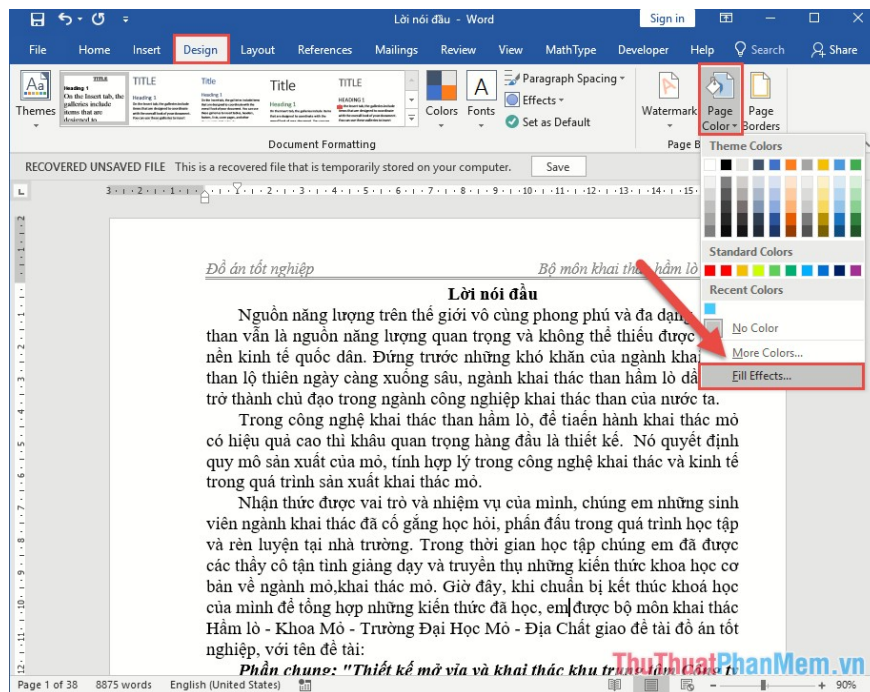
Lời nói đầu - Word

Sign in

File Home Insert Design Layout References Mailings Review View MathType Developer Help Search Share

Themes

TITLE

Heading 1

On the Insert tab, the galleries include items that are designed to

Title

Title

TITLE

HEADING 1

Colors Fonts

Paragraph Spacing

Effects

Set as Default

Watermark

Page Color

Page Borders

Document Formatting

Page B

RECOVERED UNSAVED FILE This is a recovered file that is temporarily stored on your computer. Save

Theme Colors

Standard Colors

Recent Colors

No Color

More Colors...

Fill Effects...

Đồ án tốt nghiệp

Bộ môn khai thá hầm lò

Lời nói đầu

Nguồn năng lượng trên thế giới vô cùng phong phú và đa dạng than vẫn là nguồn năng lượng quan trọng và không thể thiếu được nền kinh tế quốc dân. Đứng trước những khó khăn của ngành khai than lộ thiên ngày càng xuống sâu, ngành khai thác than hầm lò đã trở thành chủ đạo trong ngành công nghiệp khai thác than của nước ta.

Trong công nghệ khai thác than hầm lò, để tiến hành khai thác mỏ có hiệu quả cao thì khâu quan trọng hàng đầu là thiết kế. Nó quyết định quy mô sản xuất của mỏ, tính hợp lý trong công nghệ khai thác và kinh tế trong quá trình sản xuất khai thác mỏ.

Nhận thức được vai trò và nhiệm vụ của mình, chúng em những sinh viên ngành khai thác đã cố gắng học hỏi, phấn đấu trong quá trình học tập và rèn luyện tại nhà trường. Trong thời gian học tập chúng em đã được các thầy cô tận tình giảng dạy và truyền thụ những kiến thức khoa học cơ bản về ngành mỏ,khai thác mỏ. Giờ đây, khi chuẩn bị kết thúc khoá học của mình để tổng hợp những kiến thức đã học, em được bộ môn khai thác Hầm lò - Khoa Mỏ - Trường Đại Học Mỏ - Địa Chất giao đề tài đồ án tốt nghiệp, với tên đề tài:

Phần chung: "Thiết kế mở vỉa và khai thác khu trung tâm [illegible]

ThuThuatPhanMem.vn

Page 1 of 38 8875 words English (United States) 90%